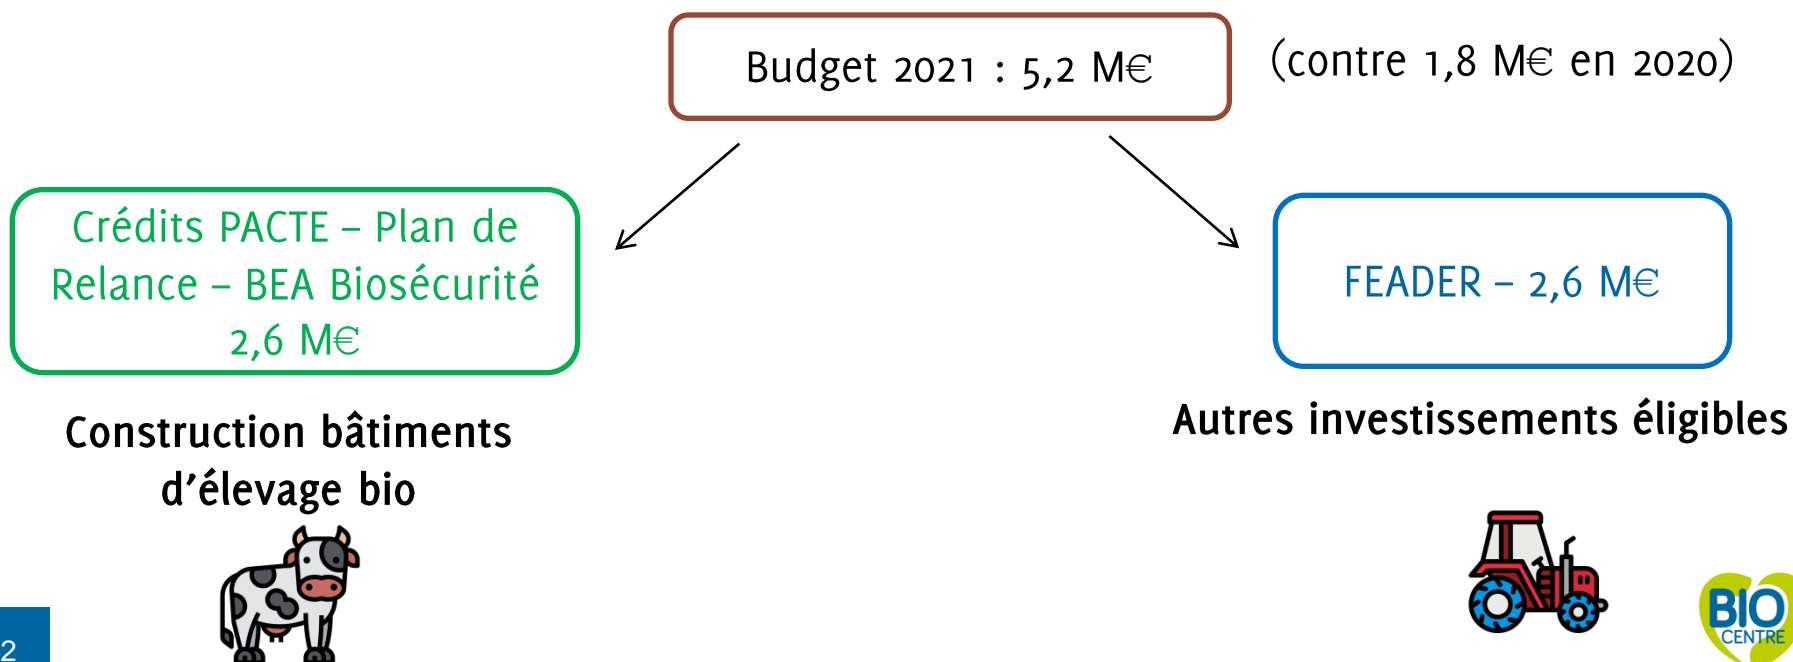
Budget 2021 : 5,2 M€

(contre 1,8 M€ en 2020)

Crédits PACTE – Plan de Relance – BEA Biosécurité 2,6 M€

FEADER – 2,6 M€

Construction bâtiments d'élevage bio

Autres investissements éligibles

2

BIO CENTRE